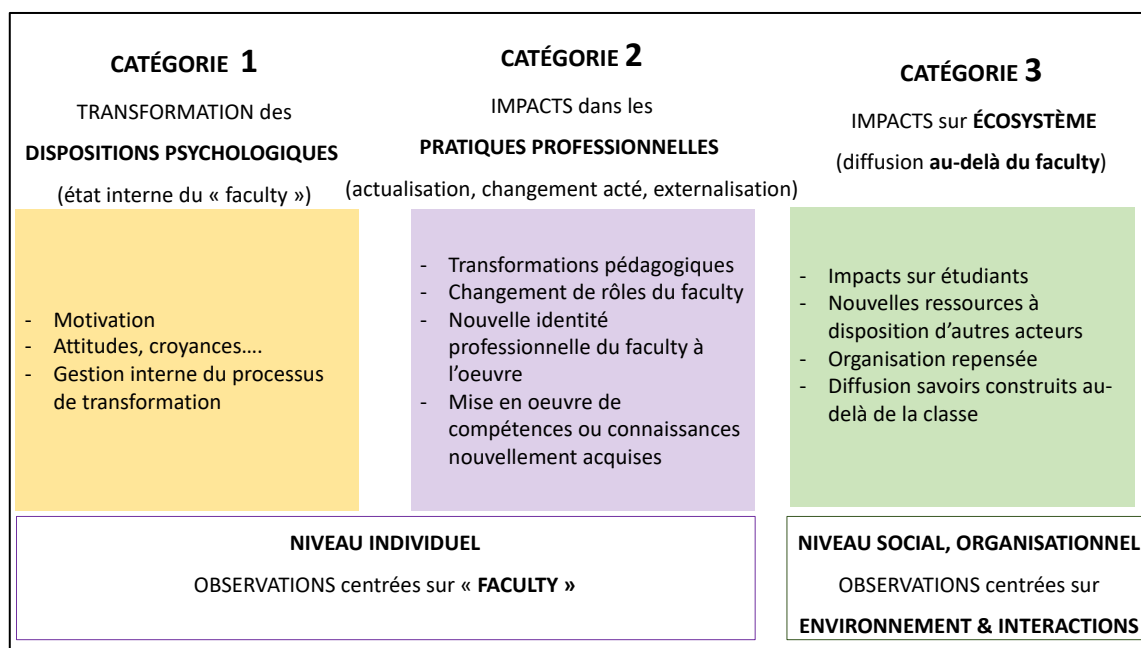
CATÉGORIE 1

TRANSFORMATION des

DISPOSITIONS PSYCHOLOGIQUES

(état interne du « faculty »)

- Motivation
- Attitudes, croyances….
- Gestion interne du processus de transformation

CATÉGORIE 2

IMPACTS dans les

PRATIQUES PROFESSIONNELLES

(actualisation, changement acté, externalisation)

- Transformations pédagogiques
- Changement de rôles du faculty
- Nouvelle identité professionnelle du faculty à l'oeuvre
- Mise en oeuvre de compétences ou connaissances nouvellement acquises

CATÉGORIE 3

IMPACTS sur ÉCOSYSTÈME

(diffusion au-delà du faculty)

- Impacts sur étudiants
- Nouvelles ressources à disposition d'autres acteurs
- Organisation repensée
- Diffusion savoirs construits au-delà de la classe

NIVEAU INDIVIDUEL

OBSERVATIONS centrées sur « FACULTY »

NIVEAU SOCIAL, ORGANISATIONNEL

OBSERVATIONS centrées sur

ENVIRONNEMENT & INTERACTIONS